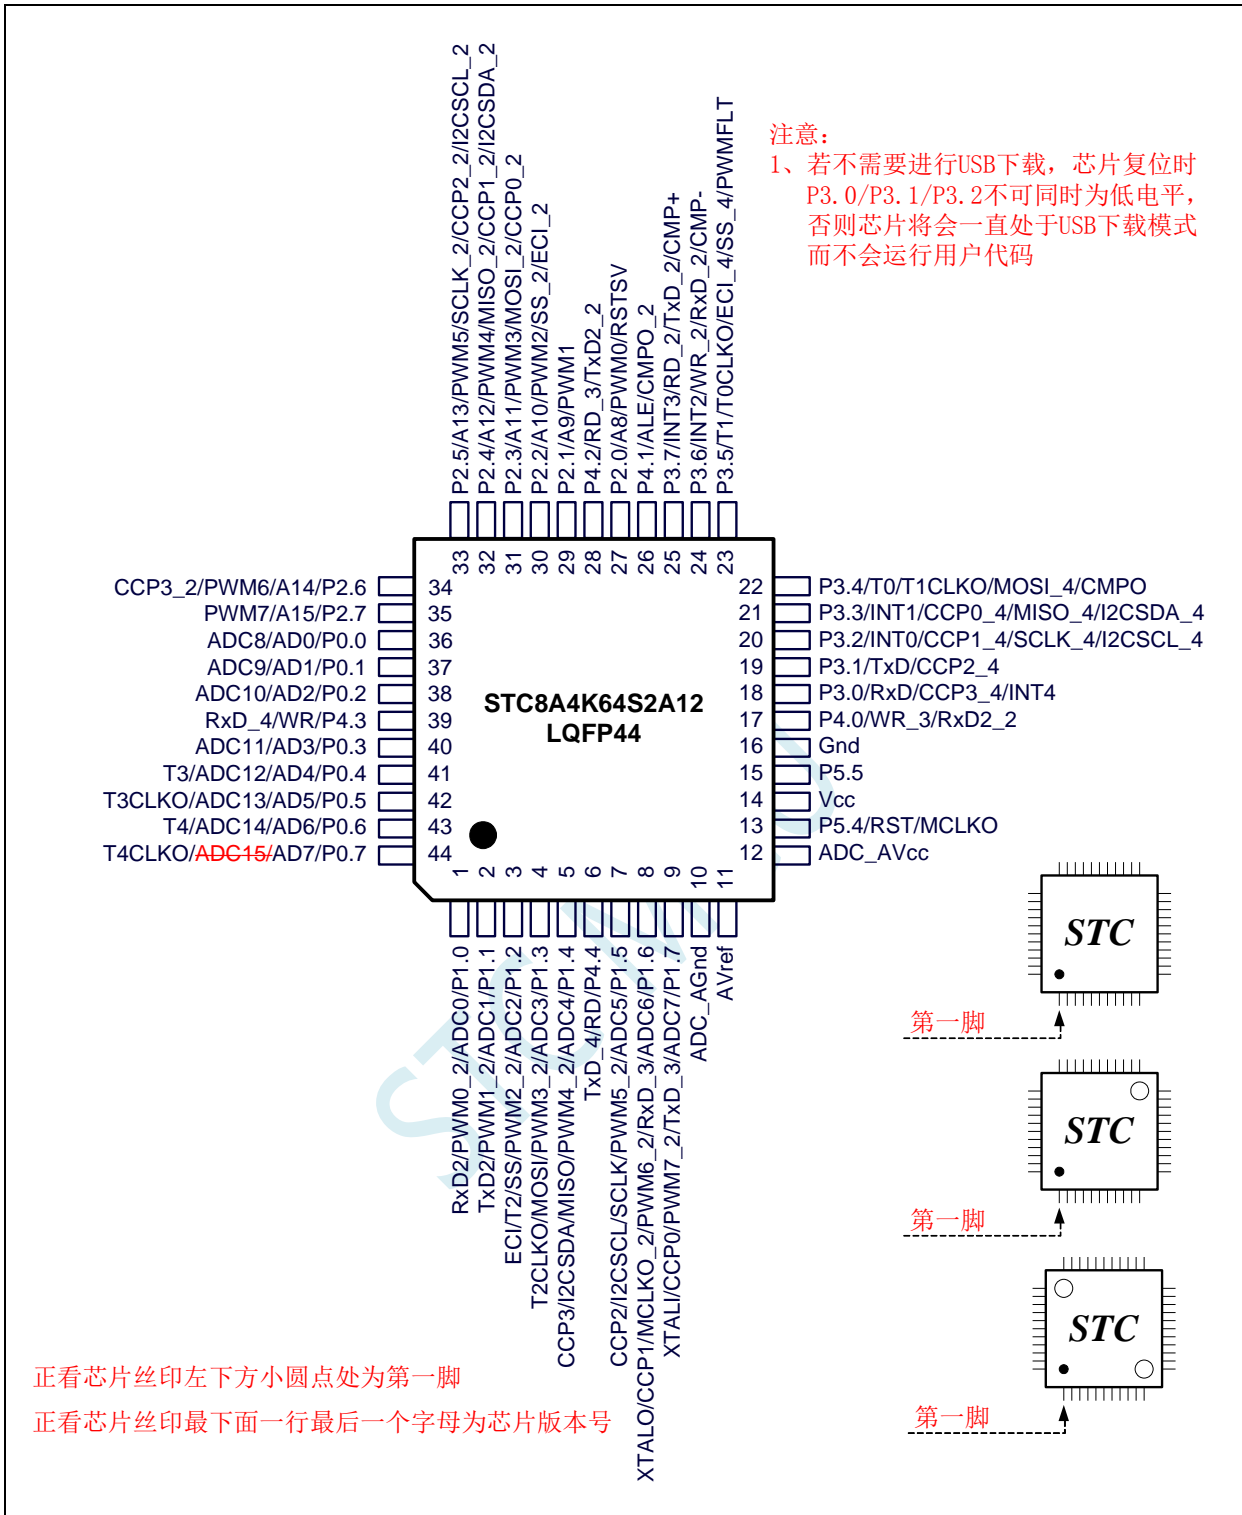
P2.5/A13/PWM5/SCLK_2/CCP2_2/I2CSCL_2
P2.4/A12/PWM4/MISO_2/CCP1_2/I2CSDA_2
P2.3/A11/PWM3/MOSI_2/CCP0_2
P2.2/A10/PWM2/SS_2/ECI_2
P2.1/A9/PWM1
P4.2/RD_3/TxD2_2
P2.0/A8/PWM0/RSTSV
P4.1/ALE/CMPO_2
P3.7/INT3/RD_2/TxD_2/CMP+
P3.6/INT2/WR_2/RxD_2/CMP-
P3.5/T1/T0CLKO/ECI_4/SS_4/PWMFLT

注意：
1、若不需要进行USB下载，芯片复位时P3.0/P3.1/P3.2不可同时为低电平，否则芯片将会一直处于USB下载模式而不会运行用户代码

33 32 31 30 29 28 27 26 25 24 23

CCP3_2/PWM6/A14/P2.6 34
PWM7/A15/P2.7 35
ADC8/AD0/P0.0 36
ADC9/AD1/P0.1 37
ADC10/AD2/P0.2 38
RxD_4/WR/P4.3 39
ADC11/AD3/P0.3 40
T3/ADC12/AD4/P0.4 41
T3CLKO/ADC13/AD5/P0.5 42
T4/ADC14/AD6/P0.6 43
T4CLKO/ADC15/AD7/P0.7 44

STC8A4K64S2A12
LQFP44

22 P3.4/T0/T1CLKO/MOSI_4/CMPO
21 P3.3/INT1/CCP0_4/MISO_4/I2CSDA_4
20 P3.2/INT0/CCP1_4/SCLK_4/I2CSCL_4
19 P3.1/TxD/CCP2_4
18 P3.0/RxD/CCP3_4/INT4
17 P4.0/WR_3/RxD2_2
16 Gnd
15 P5.5
14 Vcc
13 P5.4/RST/MCLKO
12 ADC_AVcc

1 2 3 4 5 6 7 8 9 10 11

RxD2/PWM0_2/ADC0/P1.0
TxD2/PWM1_2/ADC1/P1.1
ECI/T2/SS/PWM2_2/ADC2/P1.2
T2CLKO/MOSI/PWM3_2/ADC3/P1.3
CCP3/I2CSDA/MISO/PWM4_2/ADC4/P1.4
TxD_4/RD/P4.4
CCP2/I2CSCL/SCLK/PWM5_2/ADC5/P1.5
XTALO/CCP1/MCLKO_2/PWM6_2/RxD_3/ADC6/P1.6
XTALI/CCP0/PWM7_2/TxD_3/ADC7/P1.7
ADC_AGnd
AVref

STC
第一脚
STC
第一脚
STC
第一脚

正看芯片丝印左下方小圆点处为第一脚
正看芯片丝印最下面一行最后一个字母为芯片版本号